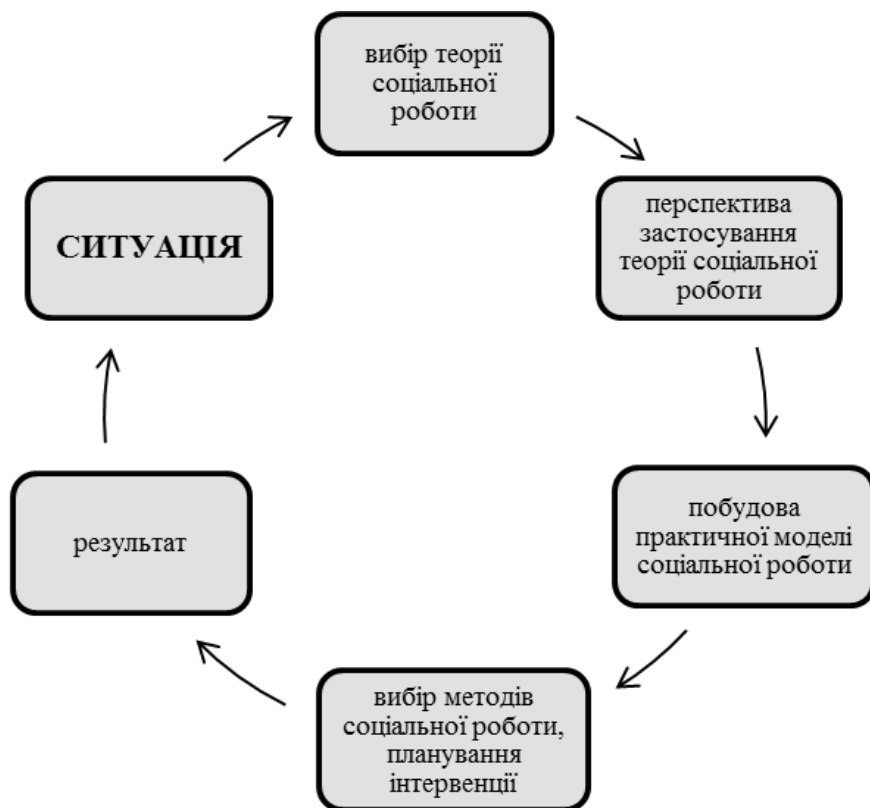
вибір теорії соціальної роботи

перспектива застосування теорії соціальної роботи

побудова практичної моделі соціальної роботи

вибір методів соціальної роботи, планування інтервенції

результат

СИТУАЦІЯ